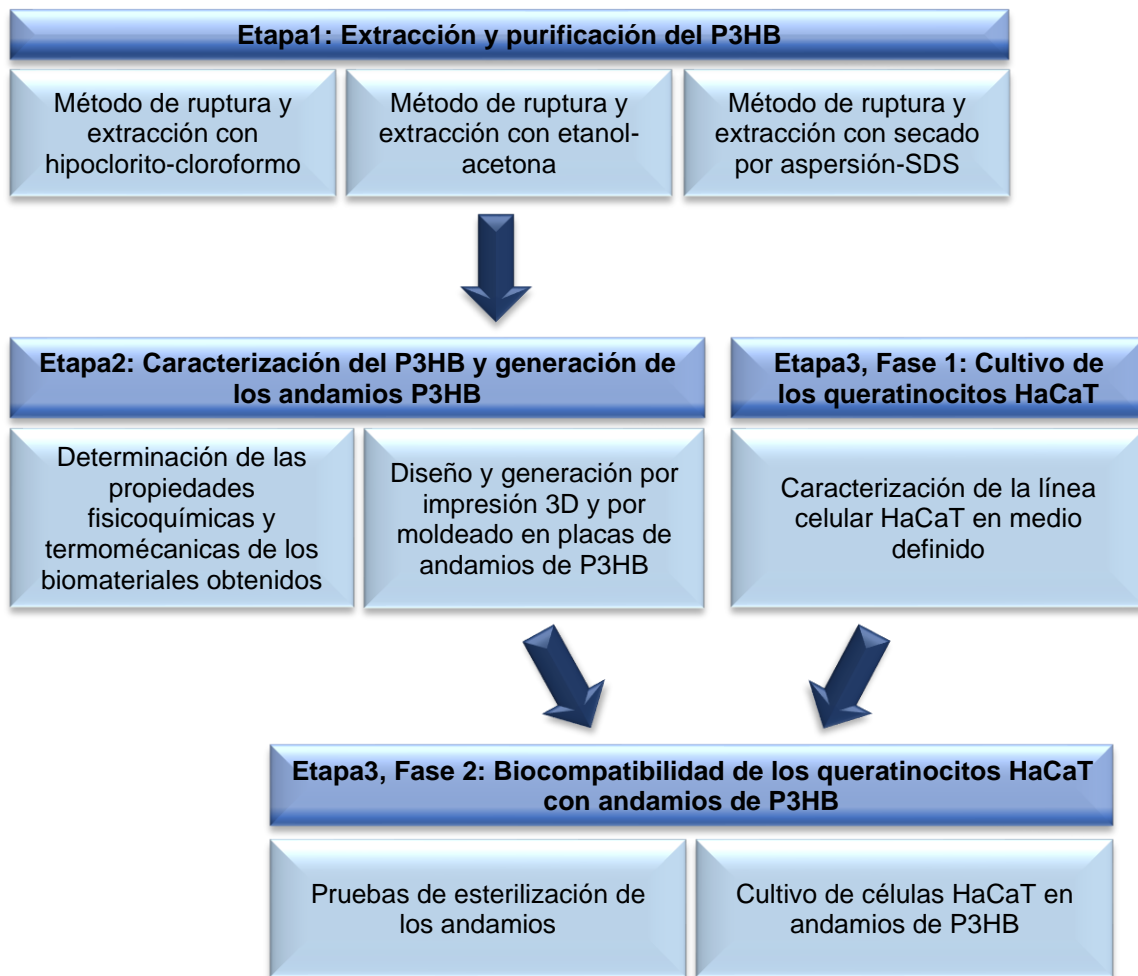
Etapa1: Extracción y purificación del P3HB

Método de ruptura y extracción con hipoclorito-cloroformo

Método de ruptura y extracción con etanol-acetona

Método de ruptura y extracción con secado por aspersión-SDS

Etapa2: Caracterización del P3HB y generación de los andamios P3HB

Determinación de las propiedades fisicoquímicas y termomécanicas de los biomateriales obtenidos

Diseño y generación por impresión 3D y por moldeado en placas de andamios de P3HB

Etapa3, Fase 1: Cultivo de los queratinocitos HaCaT

Caracterización de la línea celular HaCaT en medio definido

Etapa3, Fase 2: Biocompatibilidad de los queratinocitos HaCaT con andamios de P3HB

Pruebas de esterilización de los andamios

Cultivo de células HaCaT en andamios de P3HB